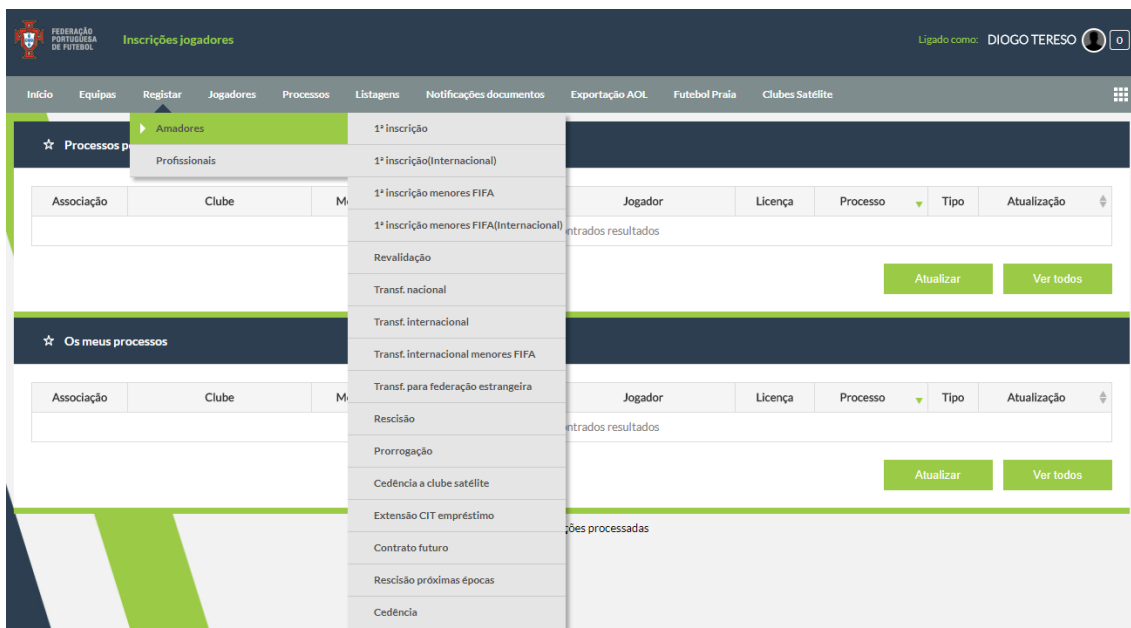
FEDERAÇÃO PORTUGUESA DE FUTEBOL

Inscrições jogadores

Ligado como: DIOGO TERESO 0

Início Equipas Registar Jogadores Processos Listagens Notificações documentos Exportação AOL Futebol Praia Clubes Satélite

Amadores
Profissionais

1ª inscrição
1ª inscrição(Internacional)
1ª inscrição menores FIFA
1ª inscrição menores FIFA(Internacional)
Revalidação
Transf. nacional
Transf. internacional
Transf. internacional menores FIFA
Transf. para federação estrangeira
Rescisão
Prorrogação
Cedência a clube satélite
Extensão CIT empréstimo
Contrato futuro
Rescisão próximas épocas
Cedência

☆ Processos p

| Associação | Clube | M | Jogador | Licença | Processo | Tipo | Atualização |
|---|---|---|---|---|---|---|---|
| ntrados resultados | | | | | | | |

Atualizar Ver todos

☆ Os meus processos

| Associação | Clube | M | Jogador | Licença | Processo | Tipo | Atualização |
|---|---|---|---|---|---|---|---|
| ntrados resultados | | | | | | | |

Atualizar Ver todos

ções processadas